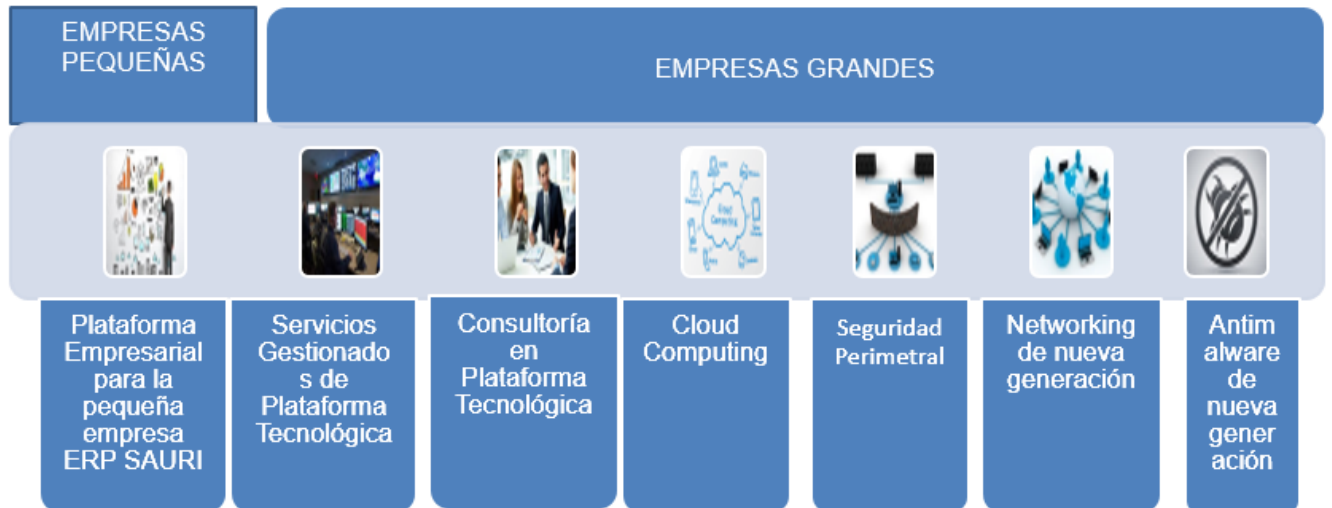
EMPRESAS PEQUEÑAS

EMPRESAS GRANDES

Plataforma Empresarial para la pequeña empresa ERP SAURI

Servicios Gestionado s de Plataforma Tecnológica

Consultoría en Plataforma Tecnológica

Cloud Computing

Seguridad Perimetral

Networking de nueva generación

Antim alware de nueva gener ación